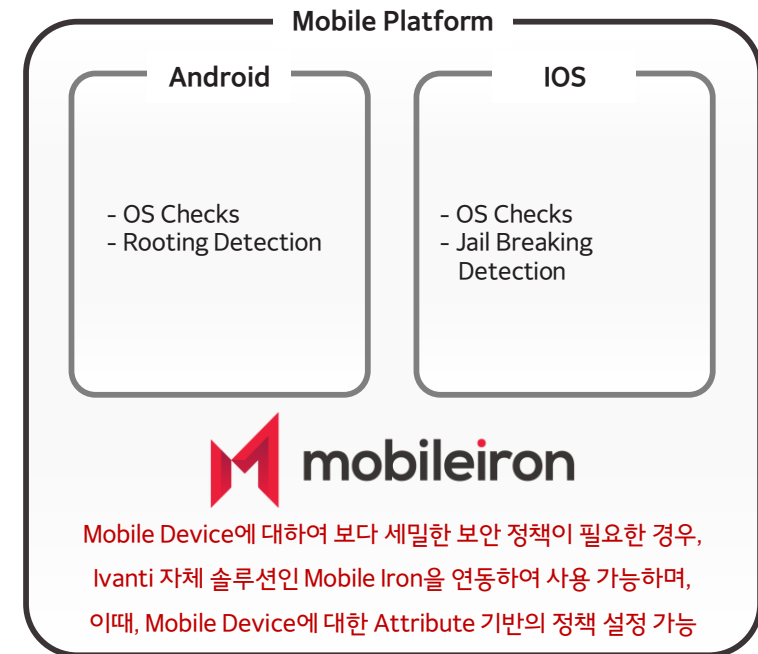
Mobile Platform

Android

- OS Checks
- Rooting Detection

IOS

- OS Checks
- Jail Breaking Detection

mobileiron

Mobile Device에 대하여 보다 세밀한 보안 정책이 필요한 경우,
Ivanti 자체 솔루션인 Mobile Iron을 연동하여 사용 가능하며,
이때, Mobile Device에 대한 Attribute 기반의 정책 설정 가능